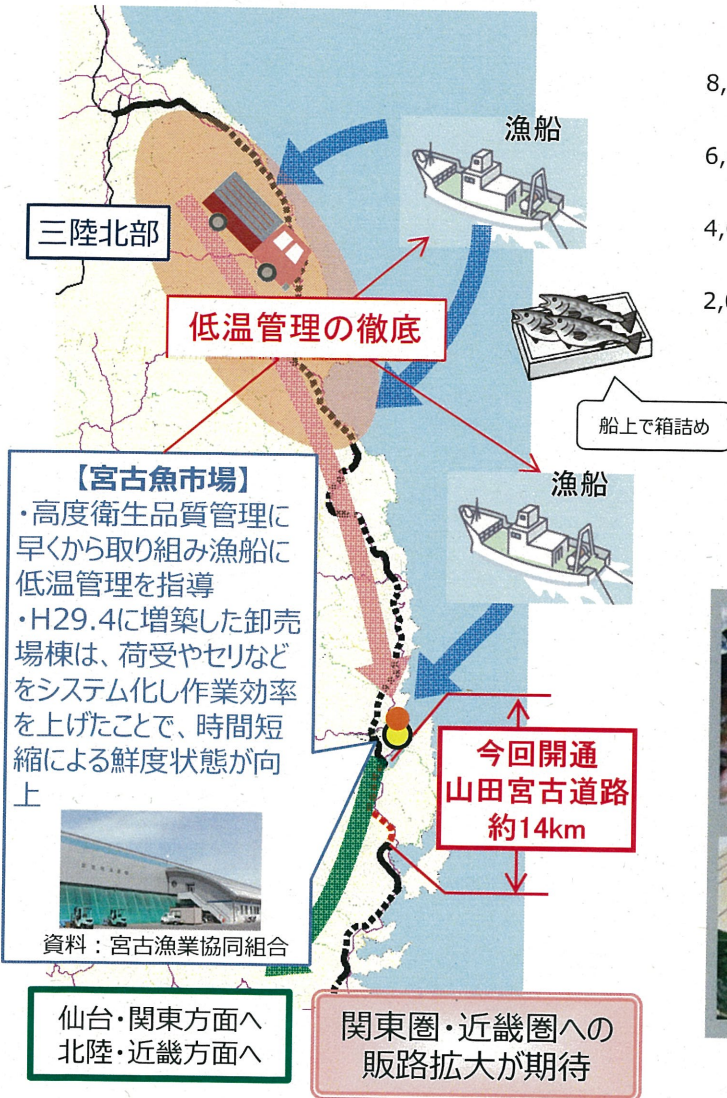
漁船

8,

6,

4,

2,0

三陸北部

低温管理の徹底

船上で箱詰め

漁船

【宮古魚市場】
・高度衛生品質管理に早くから取り組み漁船に低温管理を指導
・H29.4に増築した卸売場棟は、荷受やセリなどをシステム化し作業効率を上げたことで、時間短縮による鮮度状態が向上

資料：宮古漁業協同組合

今回開通
山田宮古道路
約14km

仙台・関東方面へ
北陸・近畿方面へ

関東圏・近畿圏への
販路拡大が期待